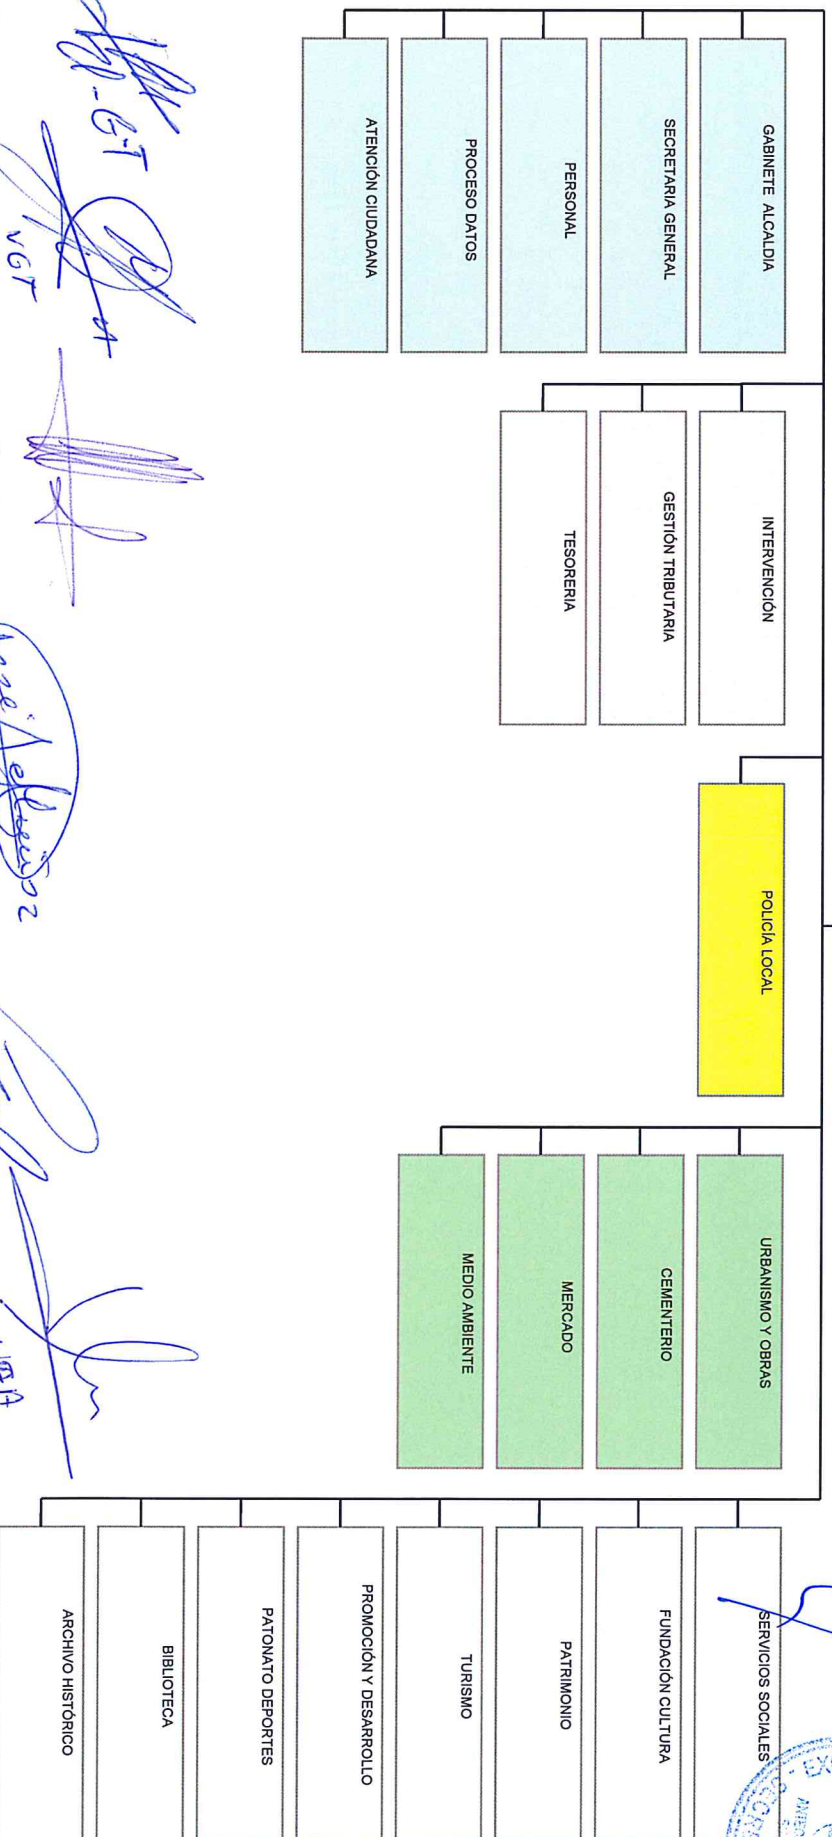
GABINETE ALCALDIA

SECRETARIA GENERAL

PERSONAL

PROCESO DATOS

ATENCIÓN CIUDADANA

INTERVENCIÓN

GESTIÓN TRIBUTARIA

TESORERIA

POLICÍA LOCAL

URBANISMO Y OBRAS

CEMENTERIO

MERCADO

MEDIO AMBIENTE

SERVICIOS SOCIALES

FUNDACIÓN CULTURA

PATRIMONIO

TURISMO

PROMOCIÓN Y DESARROLLO

PATONATO DEPORTES

BIBLIOTECA

ARCHIVO HISTÓRICO

VGT